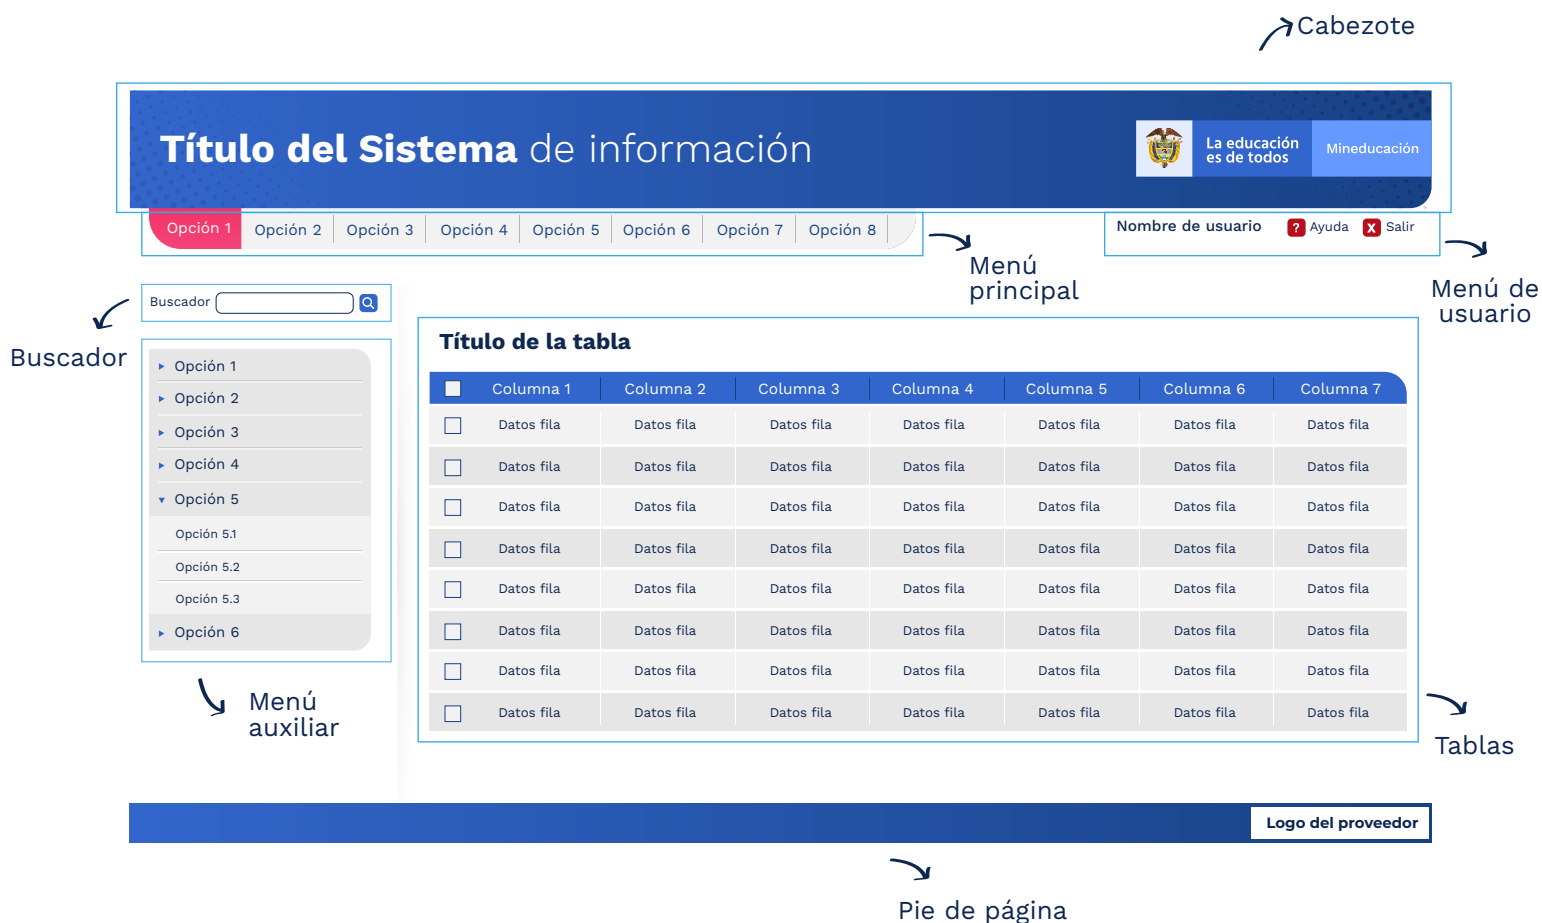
Cabezote

Título del Sistema de información

La educación es de todos

Mineducación

Opción 1 | Opción 2 | Opción 3 | Opción 4 | Opción 5 | Opción 6 | Opción 7 | Opción 8

Menú principal

Nombre de usuario

Ayuda

Salir

Menú de usuario

Buscador

Buscador

Opción 1
Opción 2
Opción 3
Opción 4
Opción 5
Opción 5.1
Opción 5.2
Opción 5.3
Opción 6

Menú auxiliar

Título de la tabla

| | Columna 1 | Columna 2 | Columna 3 | Columna 4 | Columna 5 | Columna 6 | Columna 7 |
|---|---|---|---|---|---|---|---|
| | Datos fila | Datos fila | Datos fila | Datos fila | Datos fila | Datos fila | Datos fila |
| | Datos fila | Datos fila | Datos fila | Datos fila | Datos fila | Datos fila | Datos fila |
| | Datos fila | Datos fila | Datos fila | Datos fila | Datos fila | Datos fila | Datos fila |
| | Datos fila | Datos fila | Datos fila | Datos fila | Datos fila | Datos fila | Datos fila |
| | Datos fila | Datos fila | Datos fila | Datos fila | Datos fila | Datos fila | Datos fila |
| | Datos fila | Datos fila | Datos fila | Datos fila | Datos fila | Datos fila | Datos fila |
| | Datos fila | Datos fila | Datos fila | Datos fila | Datos fila | Datos fila | Datos fila |
| | Datos fila | Datos fila | Datos fila | Datos fila | Datos fila | Datos fila | Datos fila |

Tablas

Logo del proveedor

Pie de página